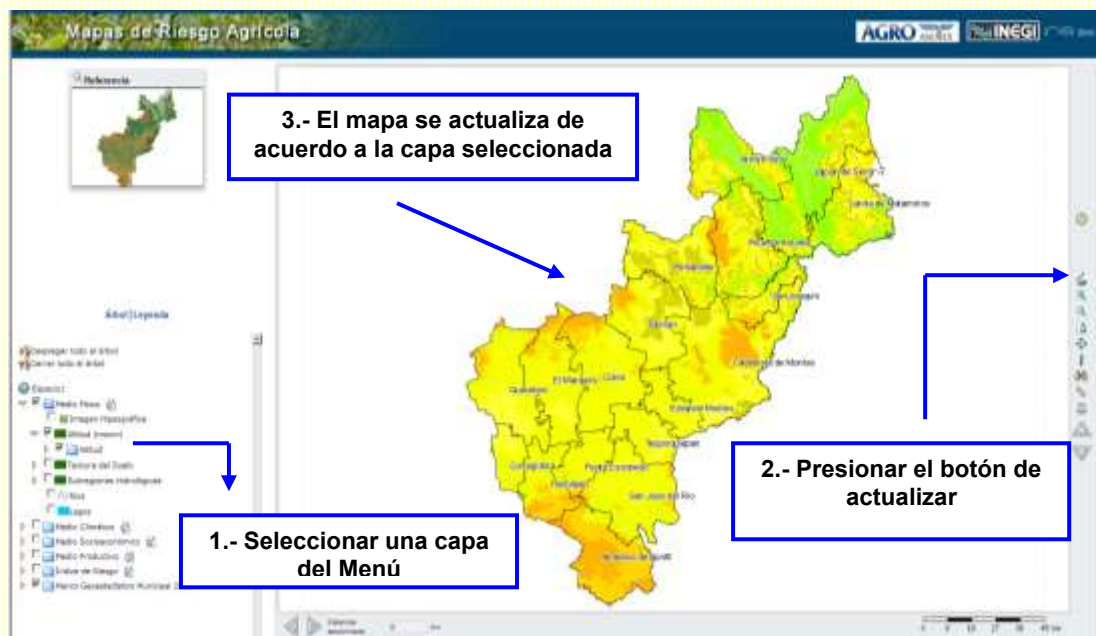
Mapas de Riesgo Agrícola

AGRO

INEGI

Referencia

3.- El mapa se actualiza de acuerdo a la capa seleccionada

Árbol Leyenda

Desplegar todo el árbol
Cerrar todo el árbol

Espacio
Medio Físico
Imagen Hipsográfica
Altitud (msnm)
Altitud
Textura del Suelo
Subregiones Hidrológicas
Ríos
Lagos
Medio Climático
Medio Socioeconómico
Medio Productivo
Análisis de Riesgo
Marco Geoestadístico Municipal

Jalpan de Serra
Landa de Matamoros
Arroyo Seco
Pinal de Amoles
San Joaquín
Peñamiller
Cadereyta de Montes
Tolimán
Colón
El Marqués
Querétaro
Ezequiel Montes
Tequisquiapan
Corregidora
Pedro Escobedo
Huimilpan
San Juan del Río
Amealco de Bonfil

2.- Presionar el botón de actualizar

1.- Seleccionar una capa del Menú